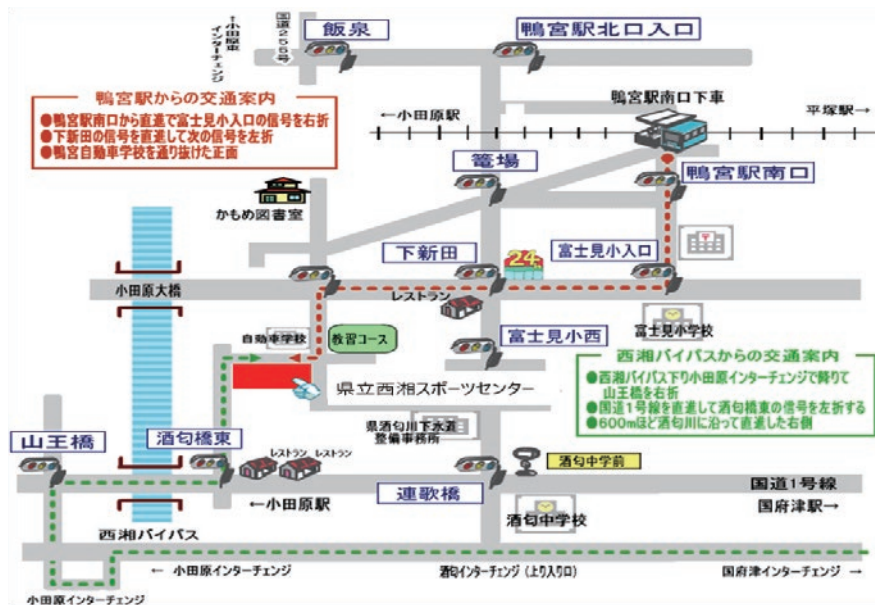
↑小田原東インターチェンジ

国道255号

飯泉

鴨宮駅北口入口

鴨宮駅からの交通案内
●鴨宮駅南口から直進で富士見小入口の信号を右折
●下新田の信号を直進して次の信号を左折
●鴨宮自動車学校を通り抜けた正面

鴨宮駅南口下車

←小田原駅

平塚駅→

篭場

鴨宮駅南口

かもめ図書室

下新田

富士見小入口

小田原大橋

レストラン

自動車学校

教習コース

富士見小西

富士見小学校

西湘バイパスからの交通案内
●西湘バイパス下り小田原インターチェンジで降りて山王橋を右折
●国道1号線を直進して酒匂橋東の信号を左折する
●600mほど酒匂川に沿って直進した右側

県立西湘スポーツセンター

県酒匂川下水道整備事務所

山王橋

酒匂橋東

レストラン

レストラン

酒匂中学前

←小田原駅

国道1号線

連歌橋

国府津駅→

西湘バイパス

酒匂中学校

← 小田原インターチェンジ

酒匂インターチェンジ（上り入り口）

国府津インターチェンジ →

小田原インターチェンジ